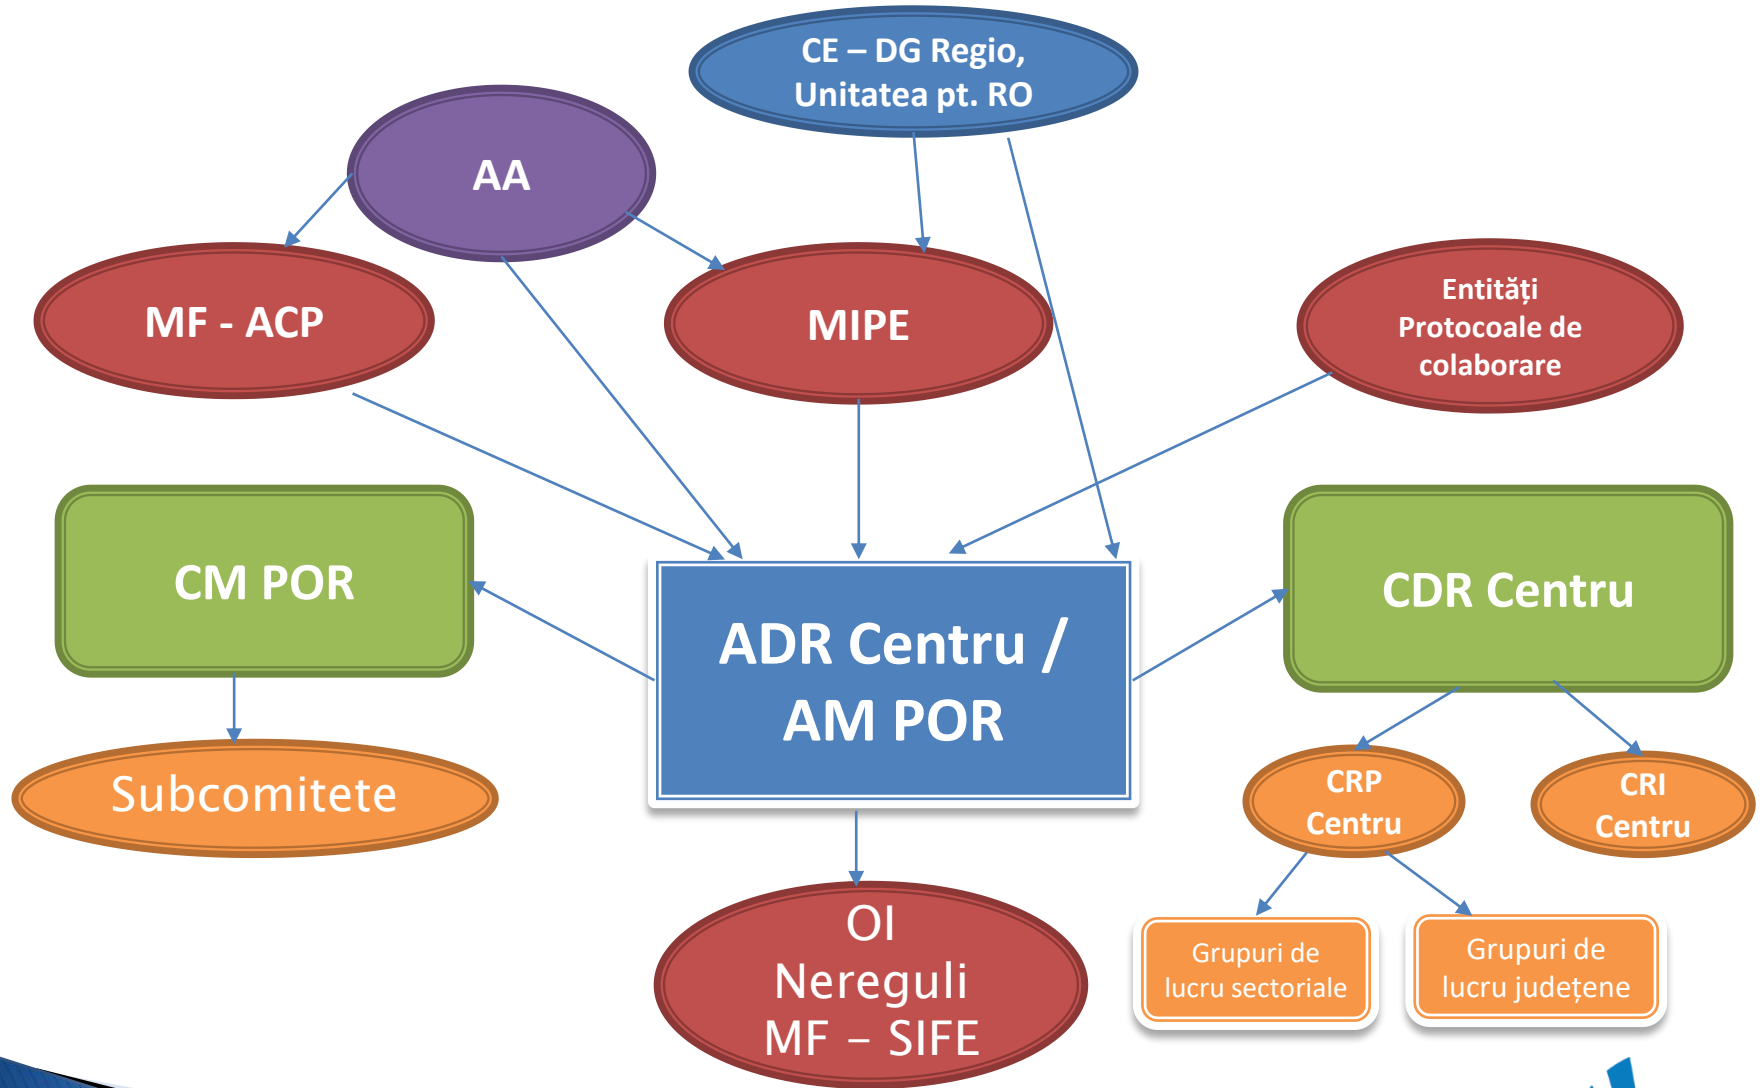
CE – DG Regio, Unitatea pt. RO

AA

MF - ACP

MIPE

Entități Protocoale de colaborare

CM POR

ADR Centru / AM POR

CDR Centru

Subcomitete

CRP Centru

CRI Centru

OI Nereguli MF – SIFE

Grupuri de lucru sectoriale

Grupuri de lucru județene